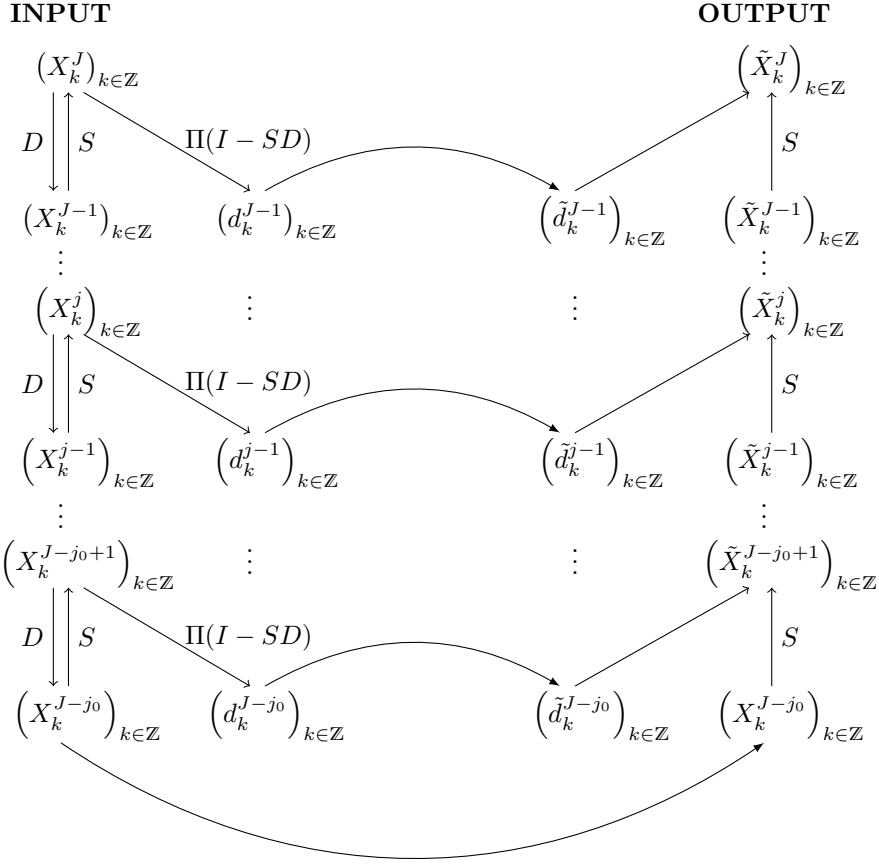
INPUT

OUTPUT

$\left(X_k^J\right)_{k\in\mathbb{Z}}$

$\left(\tilde{X}_k^J\right)_{k\in\mathbb{Z}}$

$D$

$S$

$\Pi(I-SD)$

$S$

$\left(X_k^{J-1}\right)_{k\in\mathbb{Z}}$

$\left(d_k^{J-1}\right)_{k\in\mathbb{Z}}$

$\left(\tilde{d}_k^{J-1}\right)_{k\in\mathbb{Z}}$

$\left(\tilde{X}_k^{J-1}\right)_{k\in\mathbb{Z}}$

$\vdots$

$\vdots$

$\vdots$

$\vdots$

$\left(X_k^j\right)_{k\in\mathbb{Z}}$

$\left(\tilde{X}_k^j\right)_{k\in\mathbb{Z}}$

$D$

$S$

$\Pi(I-SD)$

$S$

$\left(X_k^{j-1}\right)_{k\in\mathbb{Z}}$

$\left(d_k^{j-1}\right)_{k\in\mathbb{Z}}$

$\left(\tilde{d}_k^{j-1}\right)_{k\in\mathbb{Z}}$

$\left(\tilde{X}_k^{j-1}\right)_{k\in\mathbb{Z}}$

$\vdots$

$\vdots$

$\vdots$

$\vdots$

$\left(X_k^{J-j_0+1}\right)_{k\in\mathbb{Z}}$

$\left(\tilde{X}_k^{J-j_0+1}\right)_{k\in\mathbb{Z}}$

$D$

$S$

$\Pi(I-SD)$

$S$

$\left(X_k^{J-j_0}\right)_{k\in\mathbb{Z}}$

$\left(d_k^{J-j_0}\right)_{k\in\mathbb{Z}}$

$\left(\tilde{d}_k^{J-j_0}\right)_{k\in\mathbb{Z}}$

$\left(X_k^{J-j_0}\right)_{k\in\mathbb{Z}}$